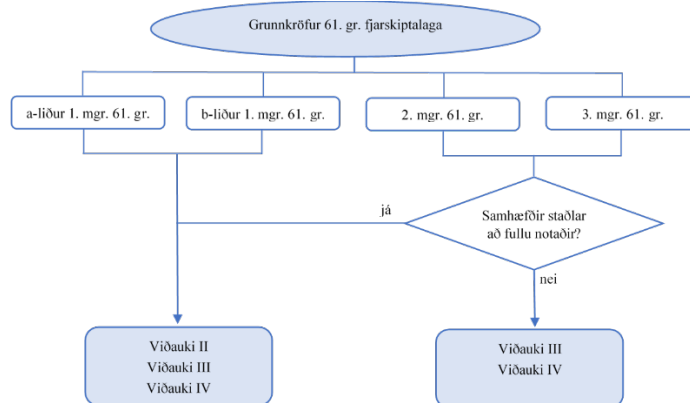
Grunnkröfur 61. gr. fjarskiptalaga

a-liður 1. mgr. 61. gr.

b-liður 1. mgr. 61. gr.

2. mgr. 61. gr.

3. mgr. 61. gr.

Samhæfðir staðlar að fullu notaðir?

já

nei

Viðauki II
Viðauki III
Viðauki IV

Viðauki III
Viðauki IV